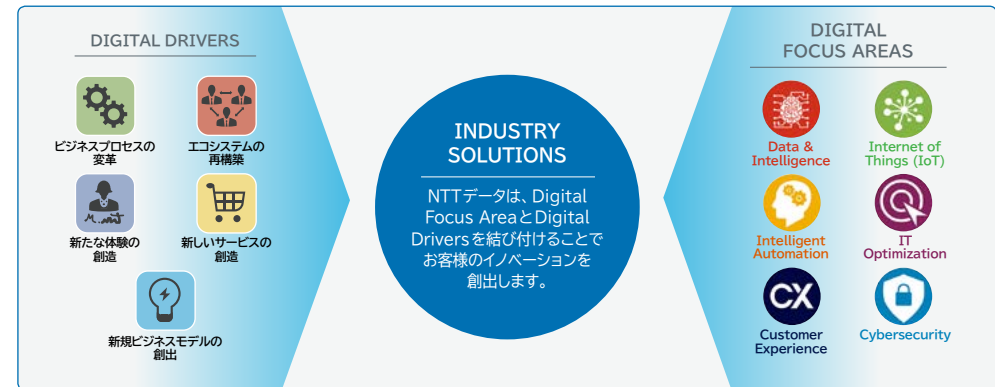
DIGITAL DRIVERS

ビジネスプロセスの変革

エコシステムの再構築

新たな体験の創造

新しいサービスの創造

新規ビジネスモデルの創出

INDUSTRY SOLUTIONS

NTTデータは、Digital Focus AreaとDigital Driversを結び付けることでお客様のイノベーションを創出します。

DIGITAL FOCUS AREAS

Data & Intelligence

Internet of Things (IoT)

Intelligent Automation

IT Optimization

CX

Customer Experience

Cybersecurity